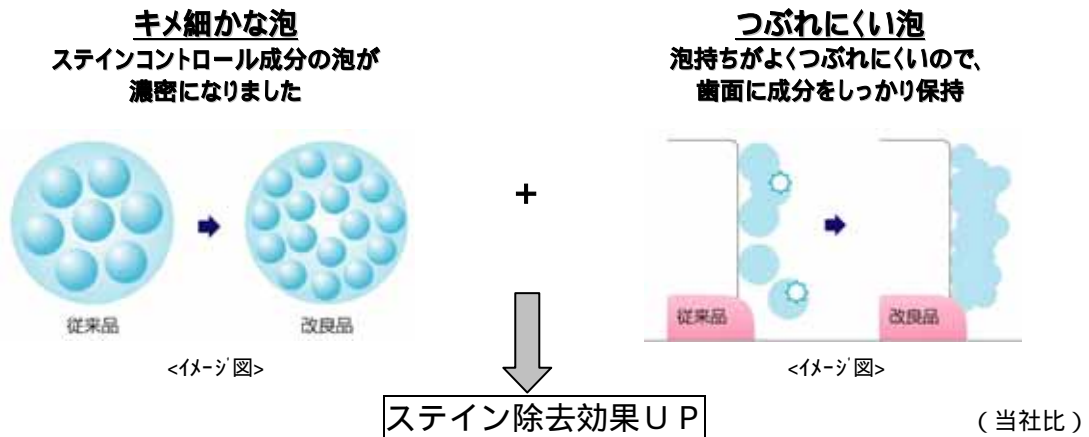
キメ細かな泡
ステインコントロール成分の泡が濃密になりました

つぶれにくい泡
泡持ちがよくつぶれにくいので、歯面に成分をしっかり保持

従来品
改良品

+

従来品
改良品

<ｲﾒｰｼﾞ図>

<ｲﾒｰｼﾞ図>

ステイン除去効果ＵＰ

（当社比）